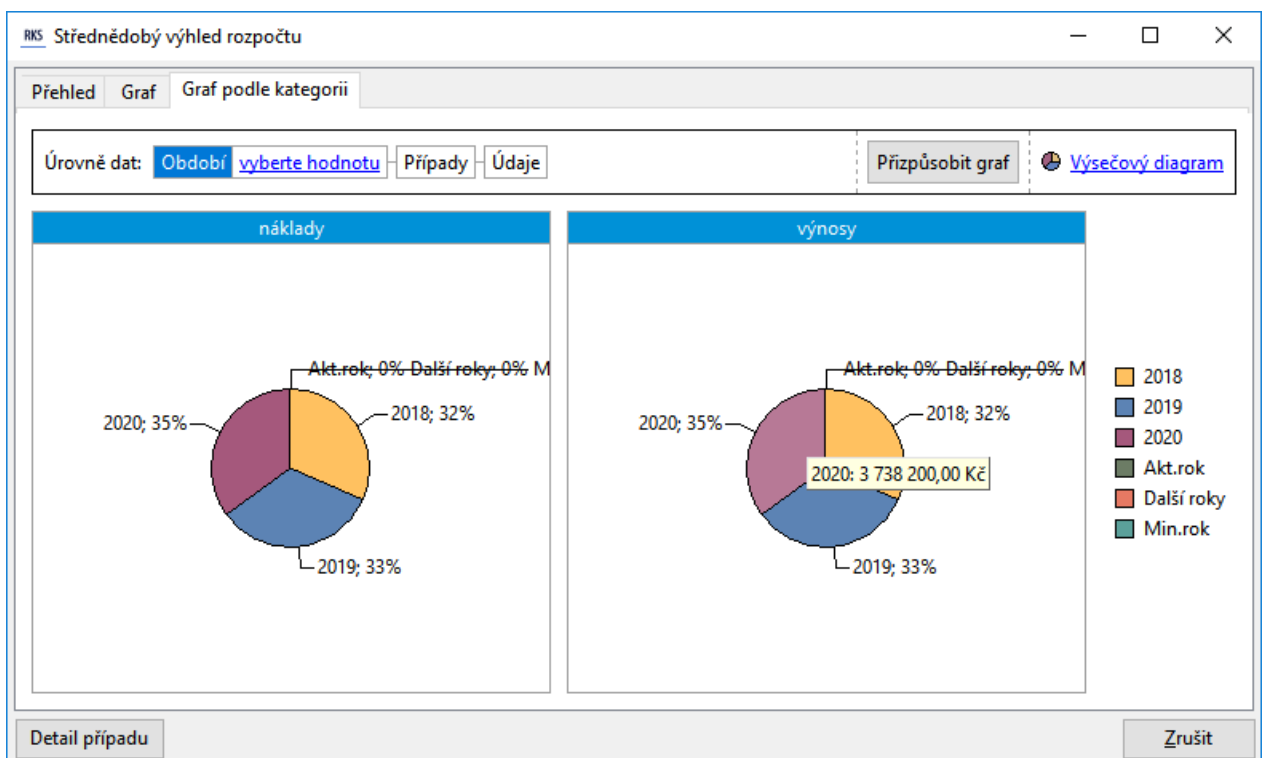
RKS Střednědobý výhled rozpočtu

Přehled Graf Graf podle kategorii

Úrovně dat: Období vyberte hodnotu Případy Údaje

Přizpůsobit graf

Výsečový diagram

náklady

Akt.rok; 0% Další roky; 0% M

2020; 35%

2018; 32%

2019; 33%

výnosy

Akt.rok; 0% Další roky; 0% M

2020; 35%

2018; 32%

2020: 3 738 200,00 Kč

2019; 33%

2018
2019
2020
Akt.rok
Další roky
Min.rok

Detail případu

Zrušit